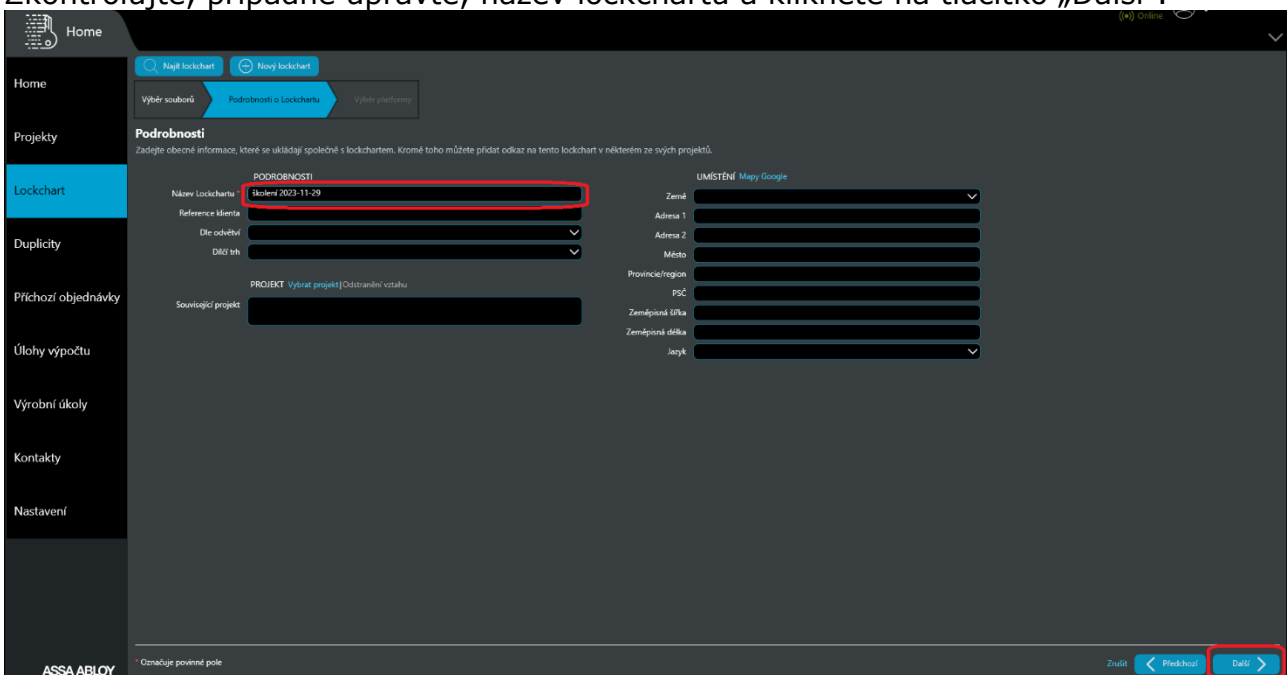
Zkontrolujte, případně upravte, název lockchartu a klikněte na tlačítko „Další".

Home

Online

Home

Projekty

Lockchart

Duplicity

Příchozí objednávky

Úlohy výpočtu

Výrobní úkoly

Kontakty

Nastavení

ASSA ABLOY

Najít lockchart

Nový lockchart

Výběr souborů

Podrobnosti o Lockchartu

Výběr platformy

Podrobnosti

Zadejte obecné informace, které se ukládají společně s lockchartem. Kromě toho můžete přidat odkaz na tento lockchart v některém ze svých projektů.

PODROBNOSTI

Název Lockchartu * školení 2023-11-29

Reference klienta

Dle odvětví

Dílčí trh

PROJEKT Vybrat projekt | Odstranění vztahu

Související projekt

UMÍSTĚNÍ Mapy Google

Země

Adresa 1

Adresa 2

Město

Provincie/region

PSČ

Zeměpisná šířka

Zeměpisná délka

Jazyk

* Označuje povinné pole

Zrušit

Předchozí

Další